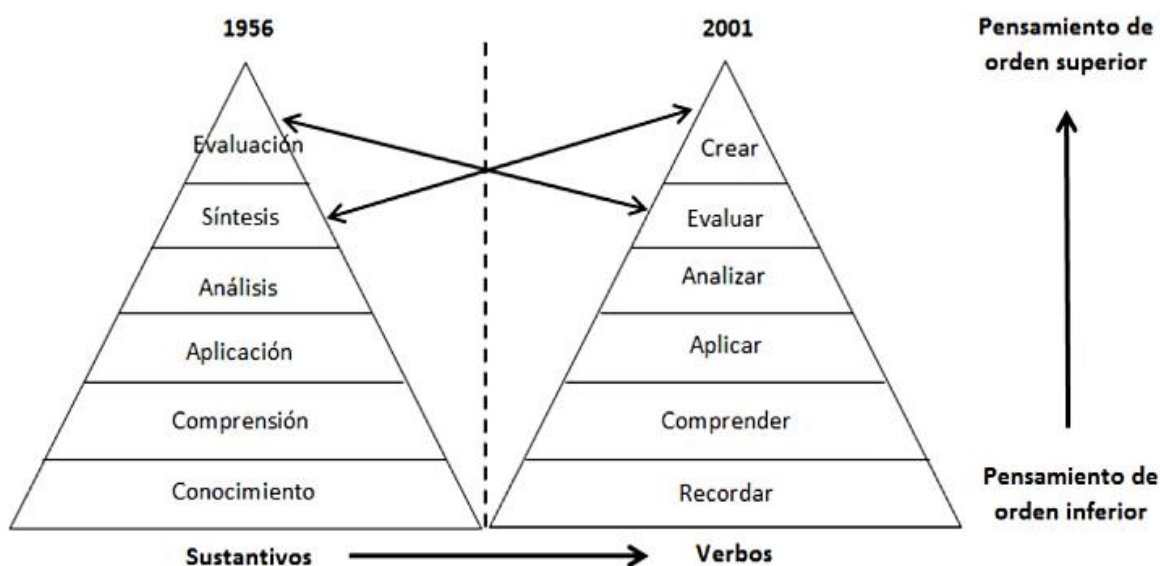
1956

Evaluación
Síntesis
Análisis
Aplicación
Comprensión
Conocimiento

2001

Crear
Evaluar
Analizar
Aplicar
Comprender
Recordar

Pensamiento de orden superior

Pensamiento de orden inferior

Sustantivos

Verbos